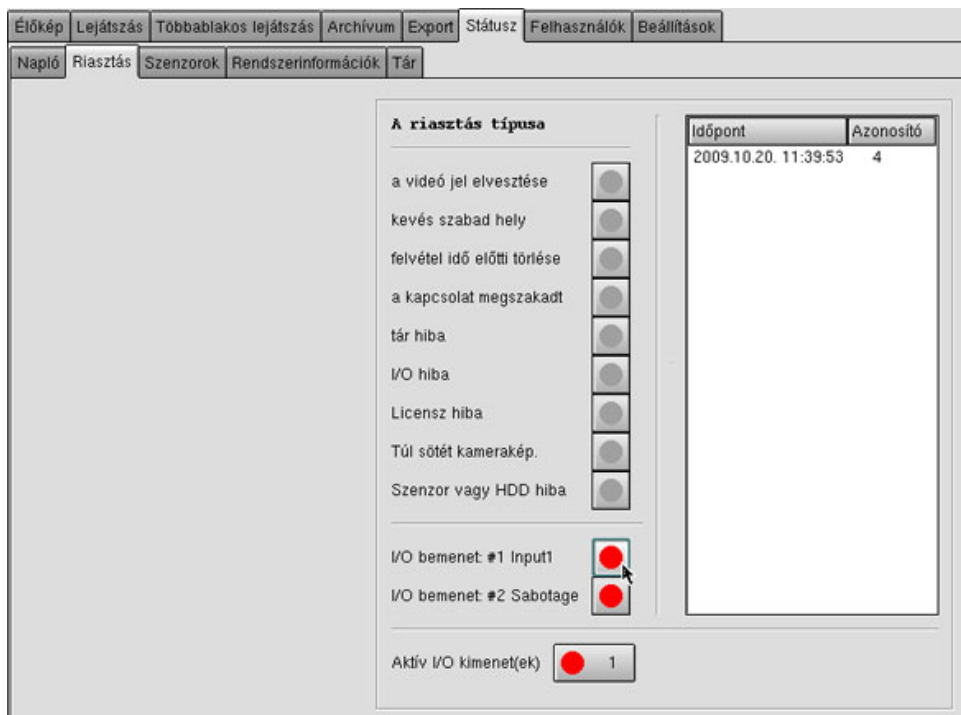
Élőkép | Lejátszás | Többablakos lejátszás | Archívum | Export | Státusz | Felhasználók | Beállítások

Napló | Riasztás | Szenzorok | Rendszerinformációk | Tár

A riasztás típusa

a videó jel elvesztése

kevés szabad hely

felvétel idő előtti törlése

a kapcsolat megszakadt

tár hiba

I/O hiba

Licensz hiba

Túl sötét kamerakép.

Szenzor vagy HDD hiba

I/O bemenet: #1 Input1

I/O bemenet: #2 Sabotage

| Időpont | Azonosító |
|---|---|
| 2009.10.20. 11:39:53 | 4 |

Aktív I/O kimenet(ek) 1